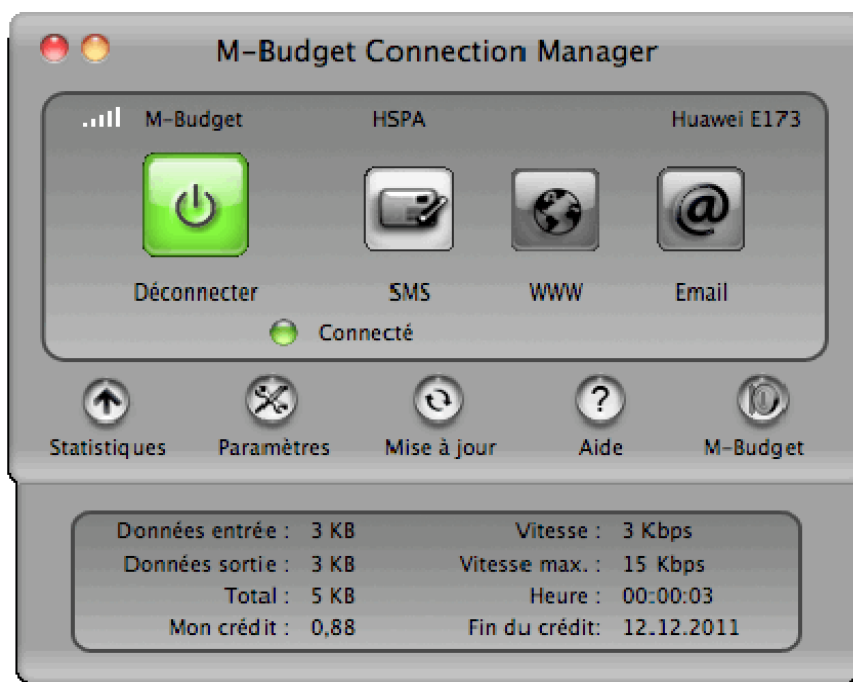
M-Budget Connection Manager

M-Budget HSPA Huawei E173

Déconnecter SMS WWW Email

Connecté

Statistiques Paramètres Mise à jour Aide M-Budget

| | | | |
|---|---|---|---|
| Données entrée : | 3 KB | Vitesse : | 3 Kbps |
| Données sortie : | 3 KB | Vitesse max. : | 15 Kbps |
| Total : | 5 KB | Heure : | 00:00:03 |
| Mon crédit : | 0,88 | Fin du crédit: | 12.12.2011 |